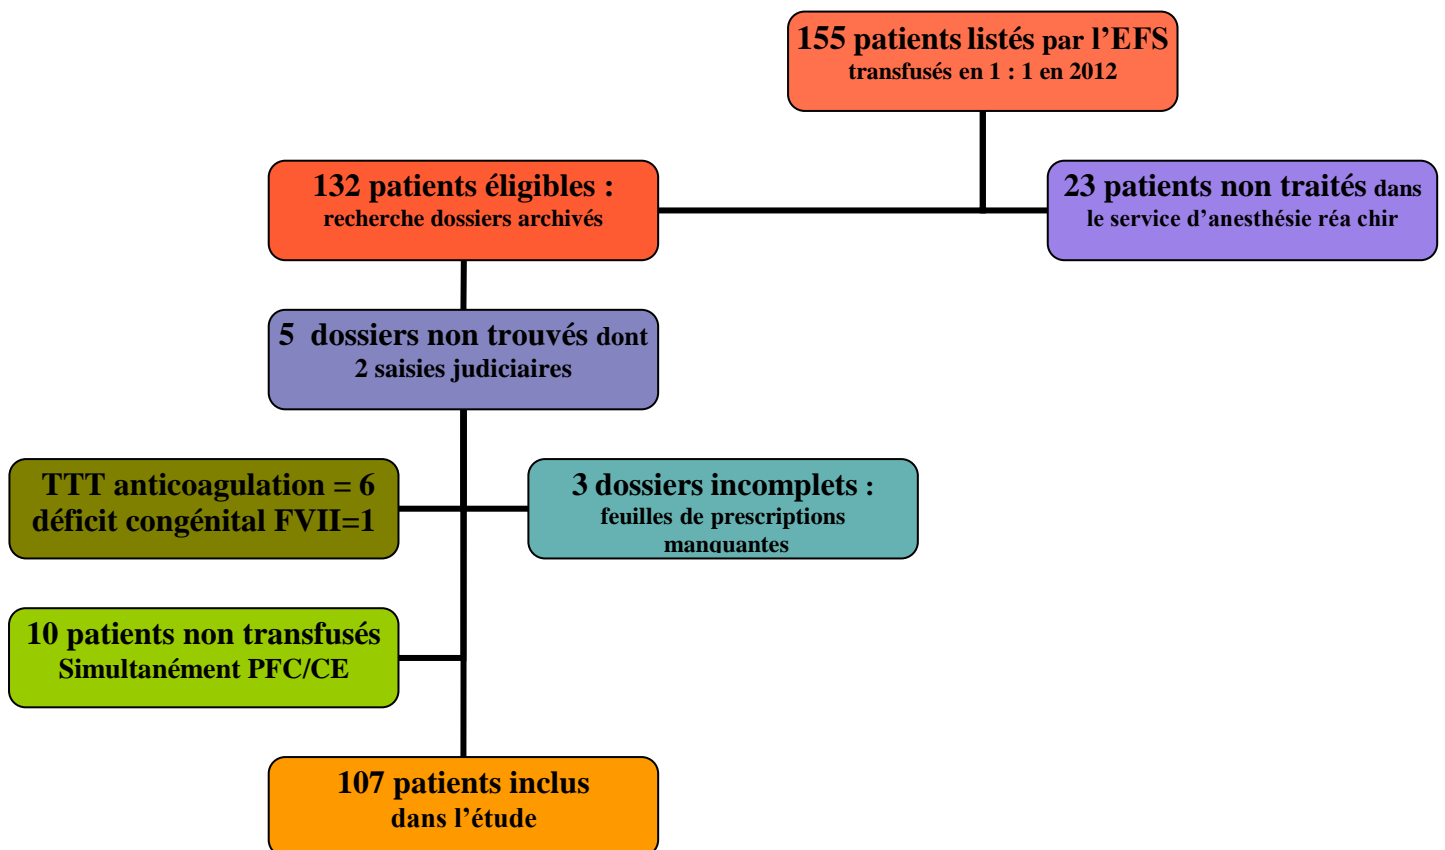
155 patients listés par l'EFS
transfusés en 1 : 1 en 2012

132 patients éligibles :
recherche dossiers archivés

23 patients non traités dans
le service d'anesthésie réa chir

5 dossiers non trouvés dont
2 saisies judiciaires

TTT anticoagulation = 6
déficit congénital FVII=1

3 dossiers incomplets :
feuilles de prescriptions manquantes

10 patients non transfusés
Simultanément PFC/CE

107 patients inclus
dans l'étude